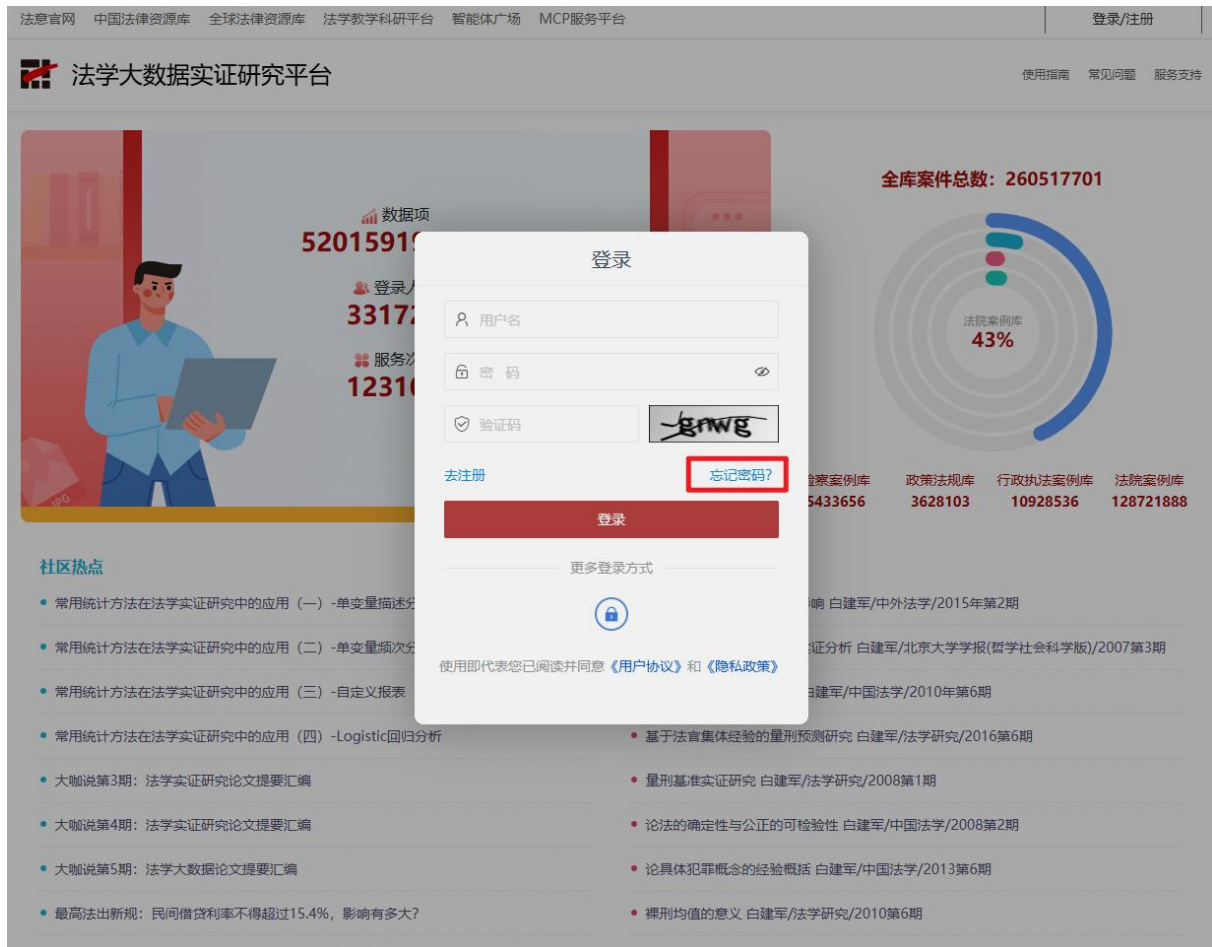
法意官网 中国法律资源库 全球法律资源库 法学教学科研平台 智能体广场 MCP服务平台 登录/注册

法学大数据实证研究平台

使用指南 常见问题 服务支持

数据项
5201591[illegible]

登录人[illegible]
3317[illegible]

服务次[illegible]
1231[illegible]

全库案件总数：260517701

法院案例库
43%

检察案例库
5433656

政策法规库
3628103

行政执法案例库
10928536

法院案例库
128721888

登录

用户名

密 码

验证码

gnwg

去注册

忘记密码?

登录

更多登录方式

使用即代表您已阅读并同意《用户协议》和《隐私政策》

社区热点

• 常用统计方法在法学实证研究中的应用（一）-单变量描述分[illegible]

• 常用统计方法在法学实证研究中的应用（二）-单变量频次分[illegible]

• 常用统计方法在法学实证研究中的应用（三）-自定义报表

• 常用统计方法在法学实证研究中的应用（四）-Logistic回归分析

• 大咖说第3期：法学实证研究论文提要汇编

• 大咖说第4期：法学实证研究论文提要汇编

• 大咖说第5期：法学大数据论文提要汇编

• 最高法出新规：民间借贷利率不得超过15.4%，影响有多大?

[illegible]响 白建军/中外法学/2015年第2期

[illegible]证分析 白建军/北京大学学报(哲学社会科学版)/2007第3期

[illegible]建军/中国法学/2010年第6期

• 基于法官集体经验的量刑预测研究 白建军/法学研究/2016第6期

• 量刑基准实证研究 白建军/法学研究/2008第1期

• 论法的确定性与公正的可检验性 白建军/中国法学/2008第2期

• 论具体犯罪概念的经验概括 白建军/中国法学/2013第6期

• 裸刑均值的意义 白建军/法学研究/2010第6期